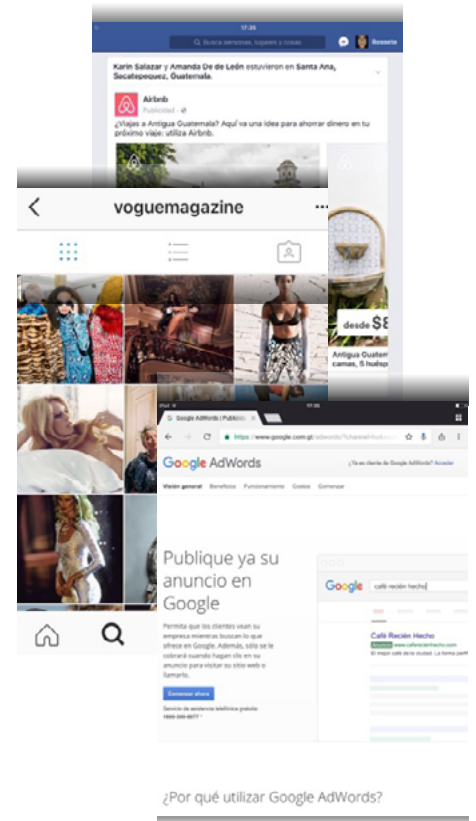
17:35
Busca personas, lugares y cosas
Rossela

Karin Salazar y Amanda De de León estuvieron en Santa Ana, Sacatepequez, Guatemala.

Airbnb
Publicidad

¿Viajas a Antigua Guatemala? Aquí va una idea para ahorrar dinero en tu próximo viaje: utiliza Airbnb.

desde $8
Antigua Guatem
camas, 5 huésp

voguemagazine

Google AdWords | Publicida
https://www.google.com.gt/adwords/?channel=ha
Google AdWords
¿Ya es cliente de Google AdWords? Acceder
Visión general Beneficios Funcionamiento Costos Comenzar

Publique ya su anuncio en Google

Permita que los clientes vean su empresa mientras buscan lo que ofrece en Google. Además, sólo se le cobrará cuando hagan clic en su anuncio para visitar su sitio web o llamarlo.

Comenzar ahora

Servicio de asistencia telefónica gratuita
1800-300-0077

Google café recién hecho
Café Recién Hecho
Anuncio www.caferecienhecho.com
El mejor café de la ciudad. La forma perfecta

¿Por qué utilizar Google AdWords?